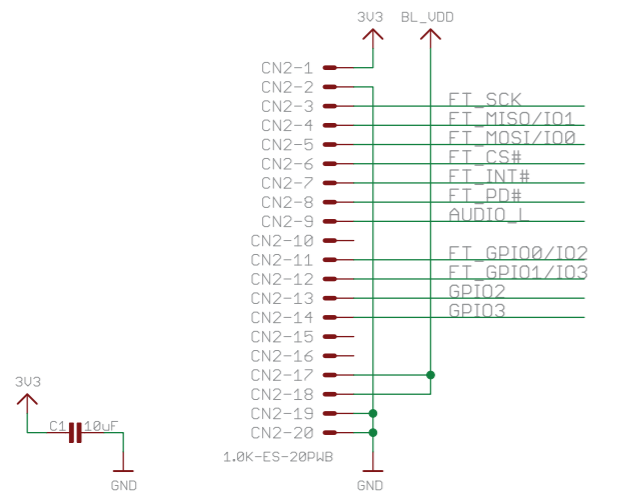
3V3
BL_VDD
CN2-1
CN2-2
CN2-3
CN2-4
CN2-5
CN2-6
CN2-7
CN2-8
CN2-9
CN2-10
CN2-11
CN2-12
CN2-13
CN2-14
CN2-15
CN2-16
CN2-17
CN2-18
CN2-19
CN2-20
FT_SCK
FT_MISO/IO1
FT_MOSI/IO0
FT_CS#
FT_INT#
FT_PD#
AUDIO_L
FT_GPIO0/IO2
FT_GPIO1/IO3
GPIO2
GPIO3
1.0K-ES-20PWB
GND
3V3
C1
10uF
GND